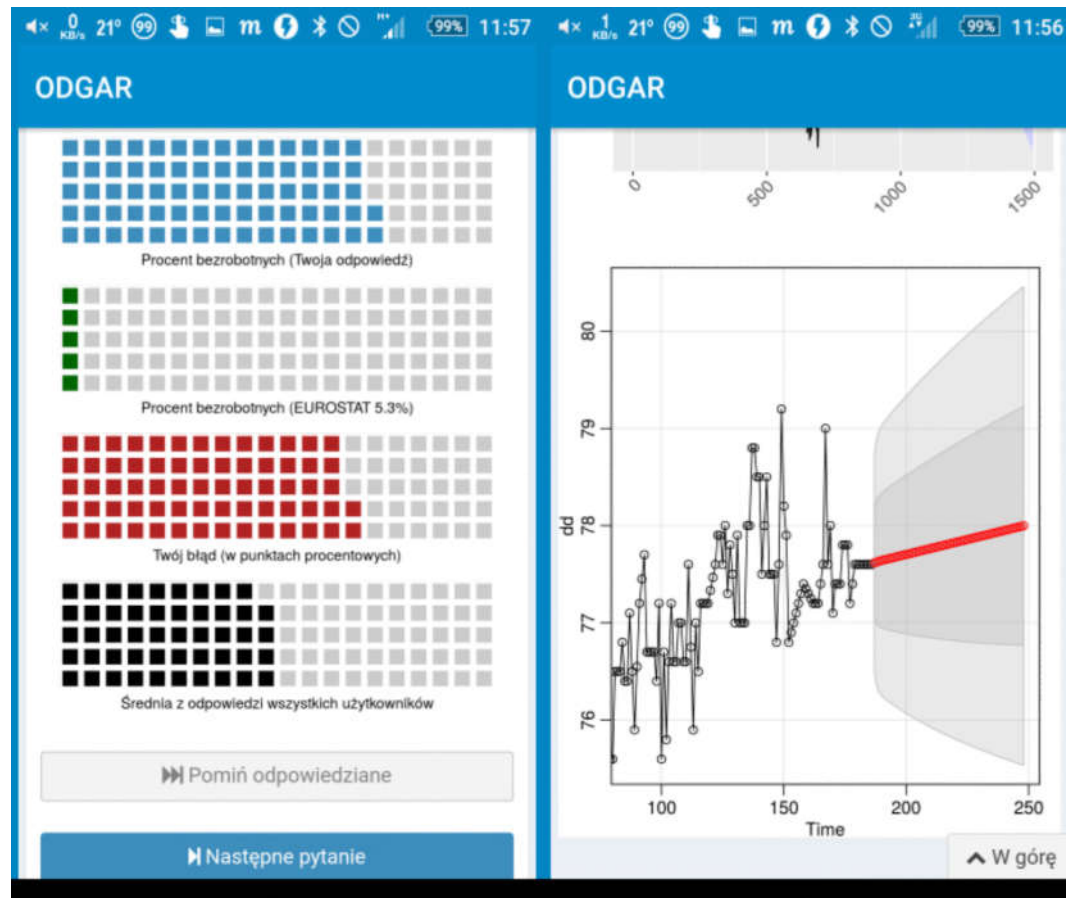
0 KB/s 21° 99 m 99% 11:57

ODGAR

Procent bezrobotnych (Twoja odpowiedź)

Procent bezrobotnych (EUROSTAT 5.3%)

Twój błąd (w punktach procentowych)

Średnia z odpowiedzi wszystkich użytkowników

Pomiń odpowiedziane

Następne pytanie

1 KB/s 21° 99 m 99% 11:56

ODGAR

0
500
1000
1500

80
79
78
77
76
dd

100
150
200
250
Time

W górę